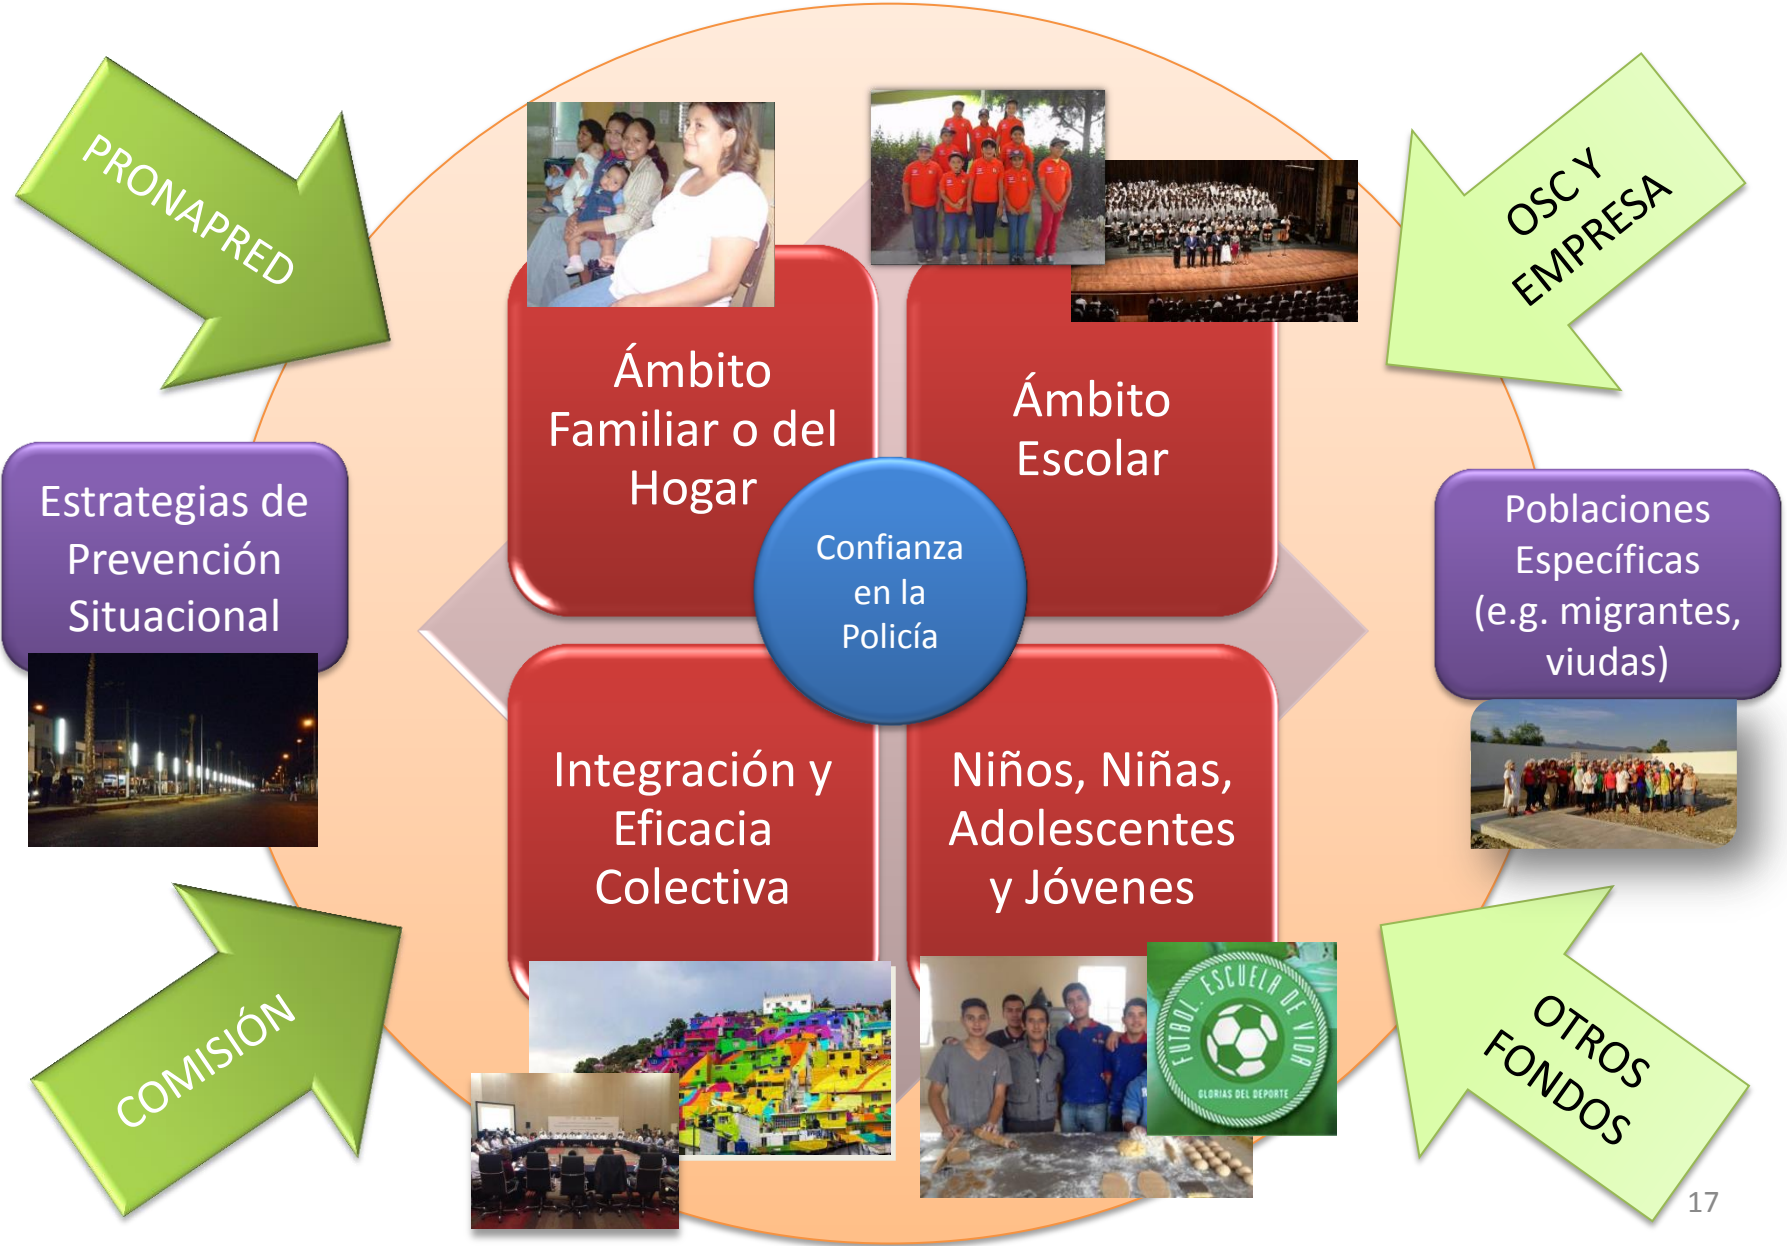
PRONAPRED

OSC Y EMPRESA

Ámbito Familiar o del Hogar

Ámbito Escolar

Estrategias de Prevención Situacional

Confianza en la Policía

Poblaciones Específicas (e.g. migrantes, viudas)

Integración y Eficacia Colectiva

Niños, Niñas, Adolescentes y Jóvenes

COMISIÓN

OTROS FONDOS

FUTBOL ESCUELA DE VIDA
GLORIAS DEL DEPORTE

17